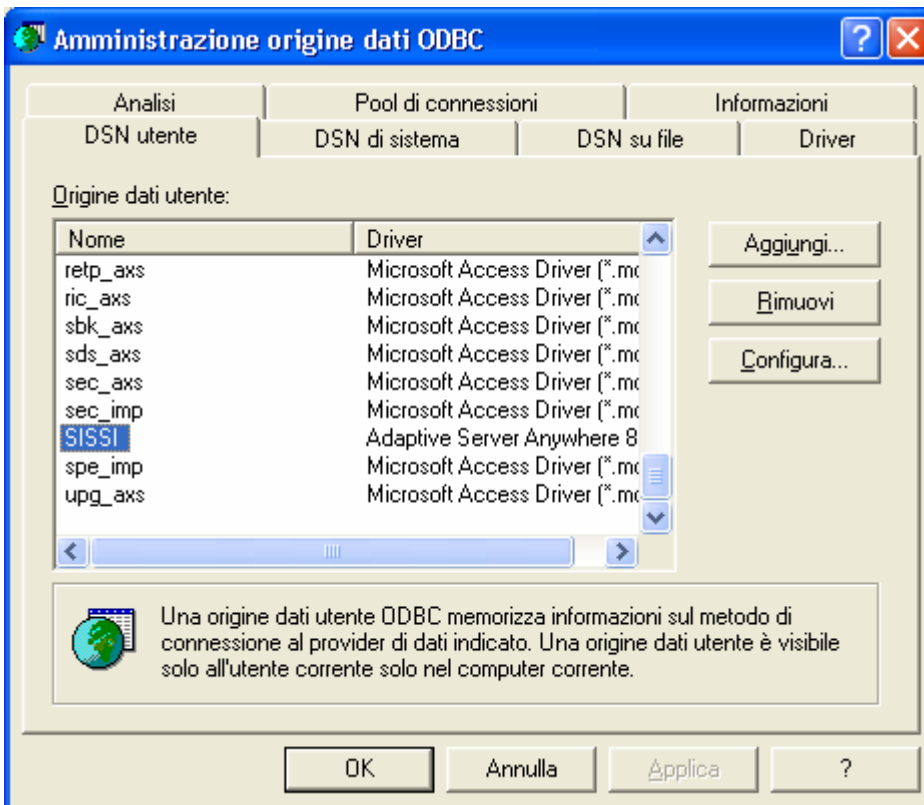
Amministrazione origine dati ODBC

Analisi | Pool di connessioni | Informazioni
DSN utente | DSN di sistema | DSN su file | Driver

Origine dati utente:

| Nome | Driver |
|---|---|
| retp_axs | Microsoft Access Driver (*.mc |
| ric_axs | Microsoft Access Driver (*.mc |
| sbk_axs | Microsoft Access Driver (*.mc |
| sds_axs | Microsoft Access Driver (*.mc |
| sec_axs | Microsoft Access Driver (*.mc |
| sec_imp | Microsoft Access Driver (*.mc |
| SISSI | Adaptive Server Anywhere 8 |
| spe_imp | Microsoft Access Driver (*.mc |
| upg_axs | Microsoft Access Driver (*.mc |

Aggiungi...
Rimuovi
Configura...

Una origine dati utente ODBC memorizza informazioni sul metodo di connessione al provider di dati indicato. Una origine dati utente è visibile solo all'utente corrente solo nel computer corrente.

OK
Annulla
Applica
?